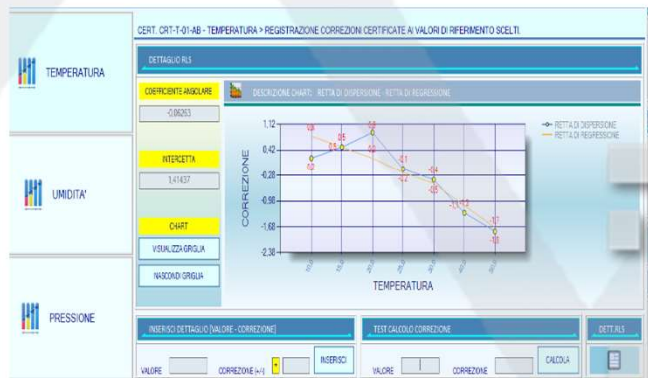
TEMPERATURA

UMIDITA'

PRESSIONE

CERT. CRT-T-01-AB - TEMPERATURA > REGISTRAZIONE CORREZIONI CERTIFICATE AI VALORI DI RIFERIMENTO SCELTI.

DETTAGLIO RLS

COEFFICIENTE ANGOLARE

-0.06253

INTERCETTA

1.41437

CHART

VISUALIZZA GRIGLIA

NASCONDI GRIGLIA

DESCRIZIONE CHART: RETTA DI DISPERSIONE - RETTA DI REGRESSIONE

RETTA DI DISPERSIONE
RETTA DI REGRESSIONE

CORREZIONE

1.12
0.42
-0.28
-0.98
-1.68
-2.38

TEMPERATURA

INSERISCI DETTAGLIO (VALORE - CORREZIONE)

VALORE

CORREZIONE (+/-)

INSERISCI

TEST CALCOLO CORREZIONE

VALORE

CORREZIONE

CALCOLA

DETT.RLS